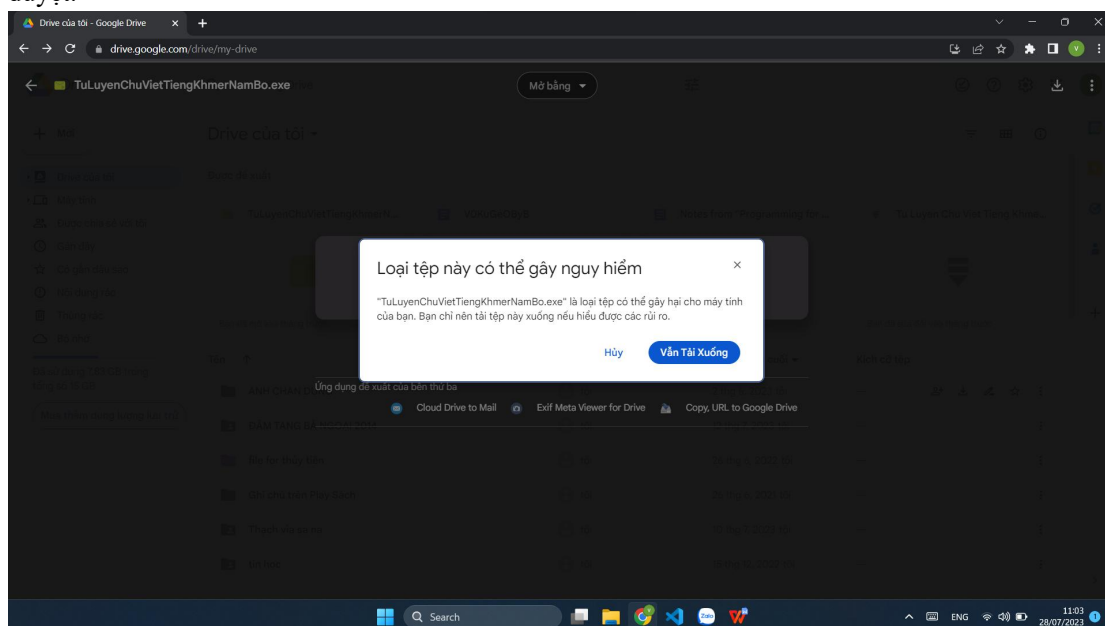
Drive của tôi - Google Drive
drive.google.com/drive/my-drive

TuLuyenChuVietTiengKhmerNamBo.exe
Mở bằng

Drive của tôi

Loại tệp này có thể gây nguy hiểm

"TuLuyenChuVietTiengKhmerNamBo.exe" là loại tệp có thể gây hại cho máy tính của bạn. Bạn chỉ nên tải tệp này xuống nếu hiểu được các rủi ro.

Hủy
Vẫn Tải Xuống

Ứng dụng đề xuất của bên thứ ba
Cloud Drive to Mail
Exif Meta Viewer for Drive
Copy, URL to Google Drive

Search
ENG
11:03
28/07/2023